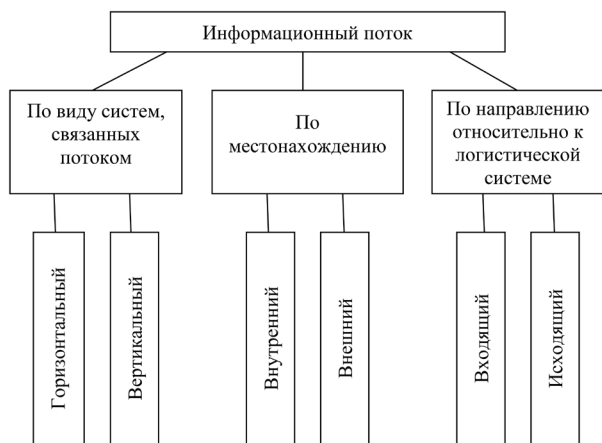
Информационный поток

По виду систем, связанных потоком

По местонахождению

По направлению относительно к логистической системе

Горизонтальный

Вертикальный

Внутренний

Внешний

Входящий

Исходящий